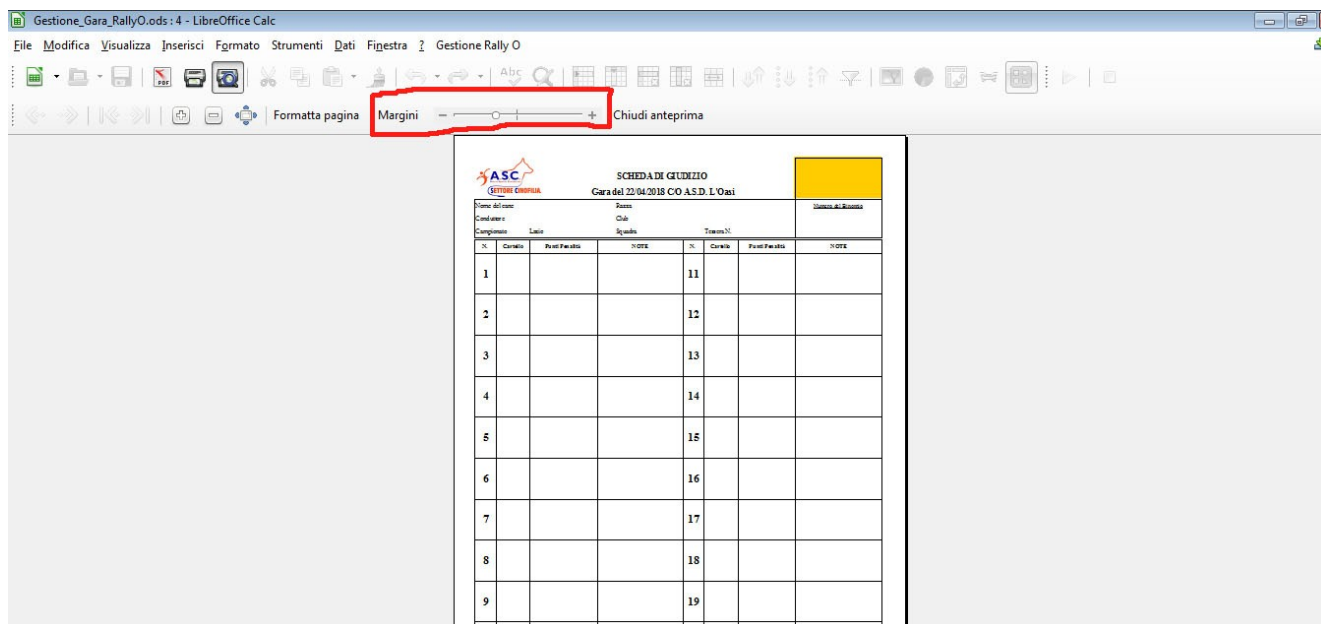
Gestione_Gara_RallyO.ods : 4 - LibreOffice Calc

File Modifica Visualizza Inserisci Formato Strumenti Dati Finestra ? Gestione Rally O

Formatta pagina Margini − + Chiudi anteprima

ASC
SETTORE CINOFILIA

SCHEDA DI GIUDIZIO
Gara del 22/04/2018 C/O A.S.D. L'Oasi

Nome del cane
Razza
Numero del Binomio
Conduttore
Club
Campionato
Lasio
Squadra
Tessera N.

| N. | Cartello | Punti Penalità | NOTE | N. | Cartello | Punti Penalità | NOTE |
|---|---|---|---|---|---|---|---|
| 1 | | | | 11 | | | |
| 2 | | | | 12 | | | |
| 3 | | | | 13 | | | |
| 4 | | | | 14 | | | |
| 5 | | | | 15 | | | |
| 6 | | | | 16 | | | |
| 7 | | | | 17 | | | |
| 8 | | | | 18 | | | |
| 9 | | | | 19 | | | |